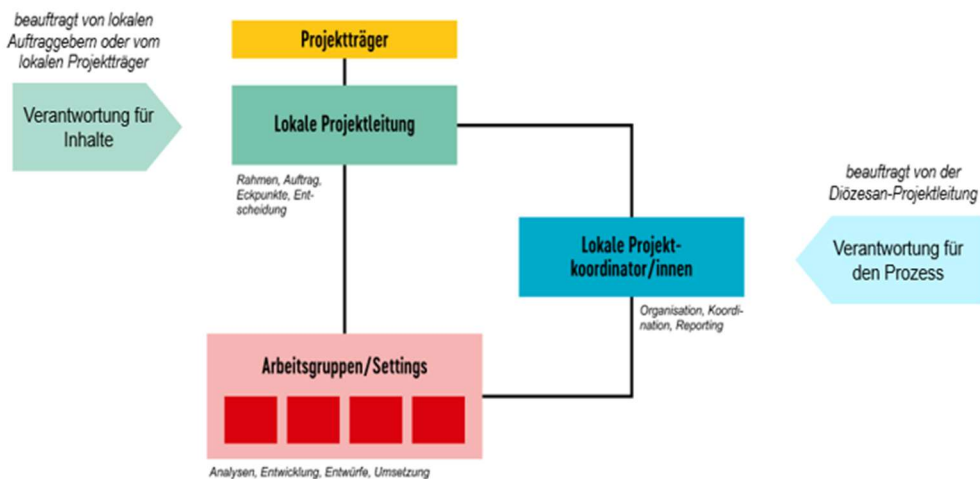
beauftragt von lokalen Auftraggebern oder vom lokalen Projektträger

Verantwortung für Inhalte

Projektträger

Lokale Projektleitung

Rahmen, Auftrag, Eckpunkte, Entscheidung

beauftragt von der Diözesan-Projektleitung

Lokale Projektkoordinator/innen

Verantwortung für den Prozess

Organisation, Koordination, Reporting

Arbeitsgruppen/Settings

Analysen, Entwicklung, Entwürfe, Umsetzung